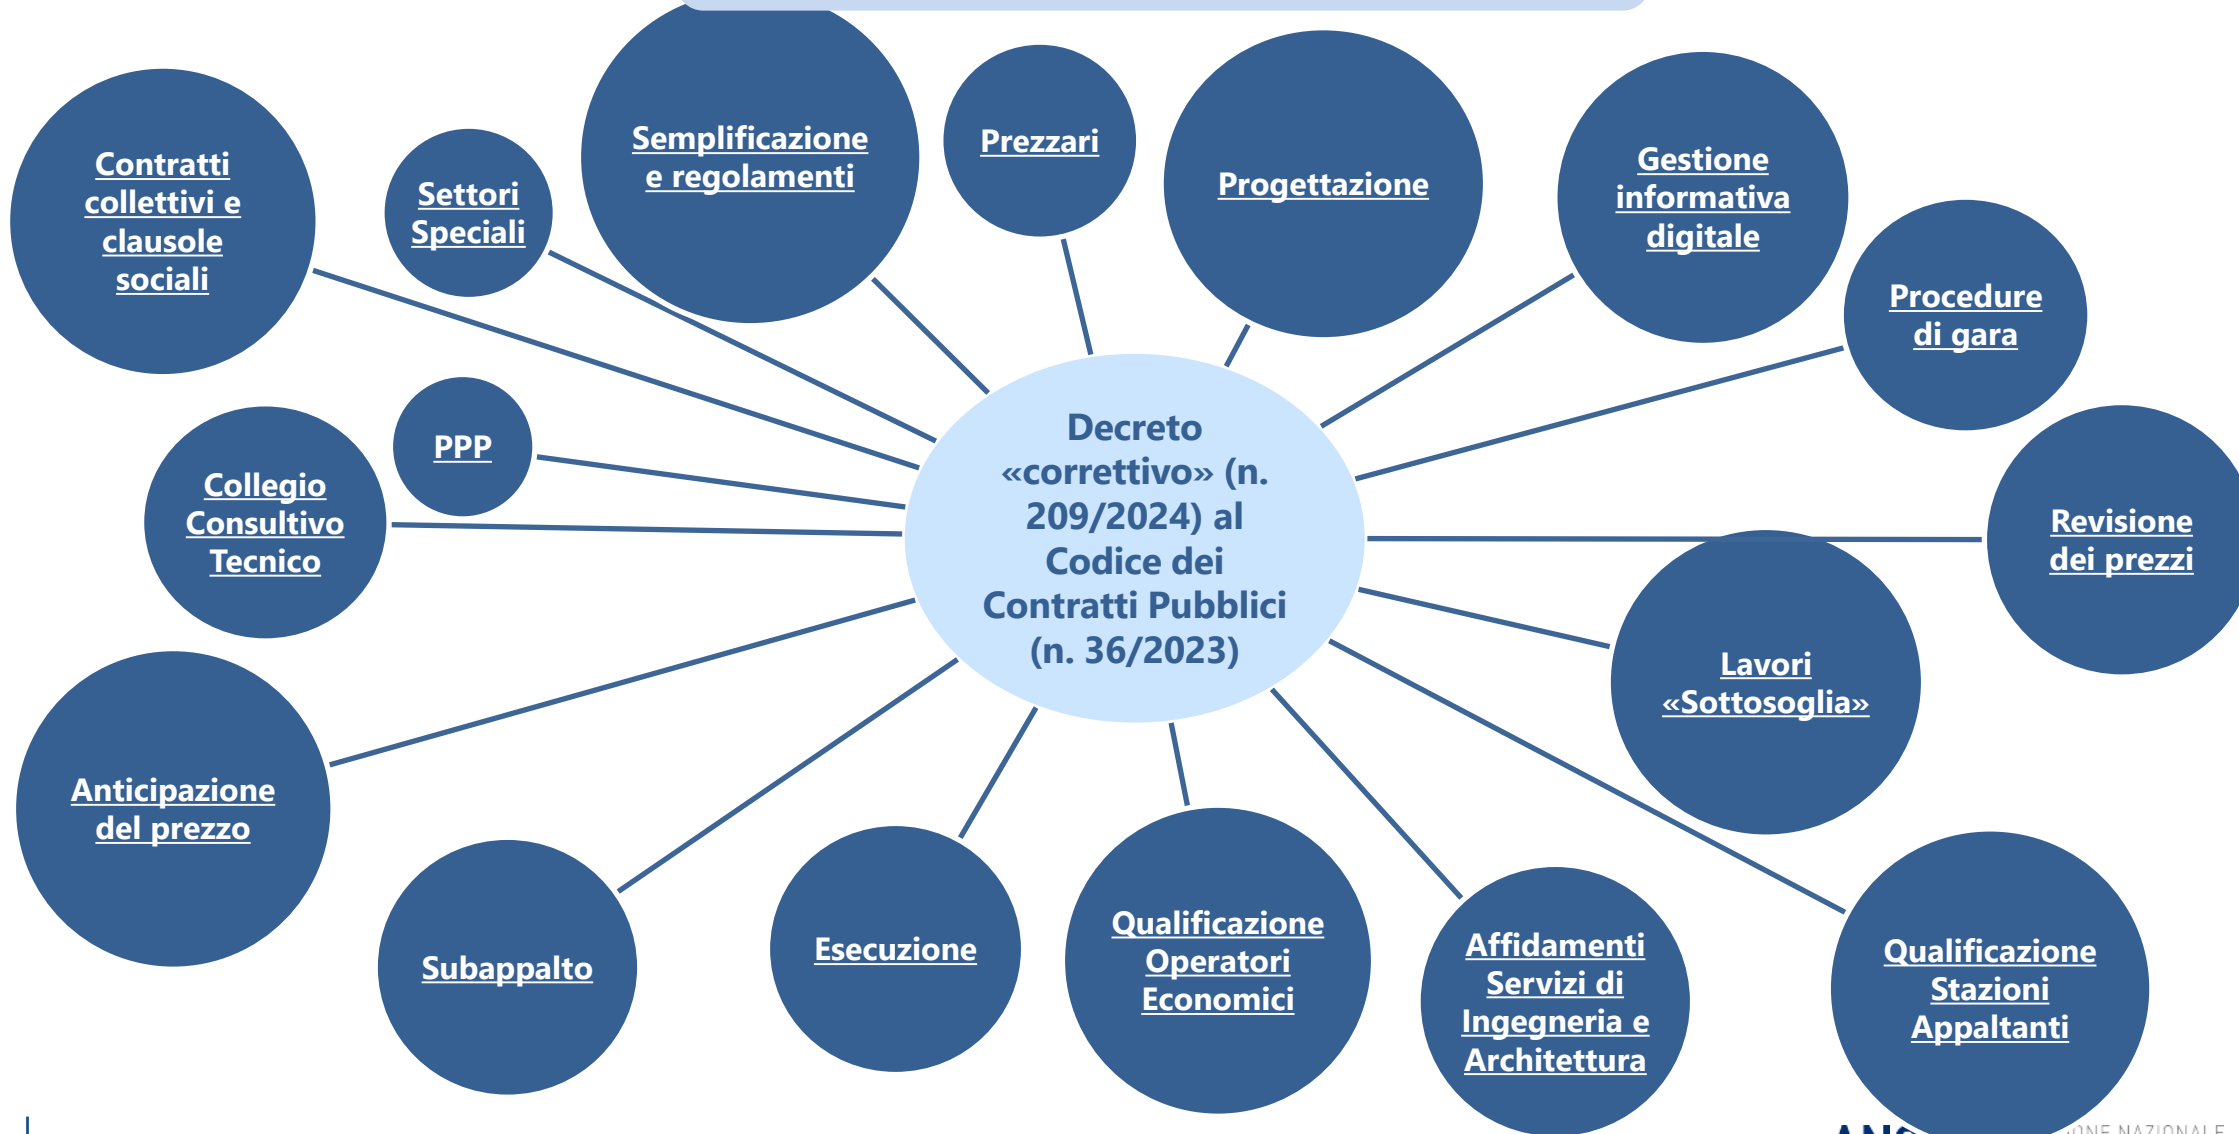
Decreto «correttivo» (n. 209/2024) al Codice dei Contratti Pubblici (n. 36/2023)

Contratti collettivi e clausole sociali

Settori Speciali

Semplificazione e regolamenti

Prezzari

Progettazione

Gestione informativa digitale

Procedure di gara

Revisione dei prezzi

Lavori «Sottosoglia»

Qualificazione Stazioni Appaltanti

Affidamenti Servizi di Ingegneria e Architettura

Qualificazione Operatori Economici

Esecuzione

Subappalto

Anticipazione del prezzo

Collegio Consultivo Tecnico

PPP

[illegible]ONE NAZIONALE